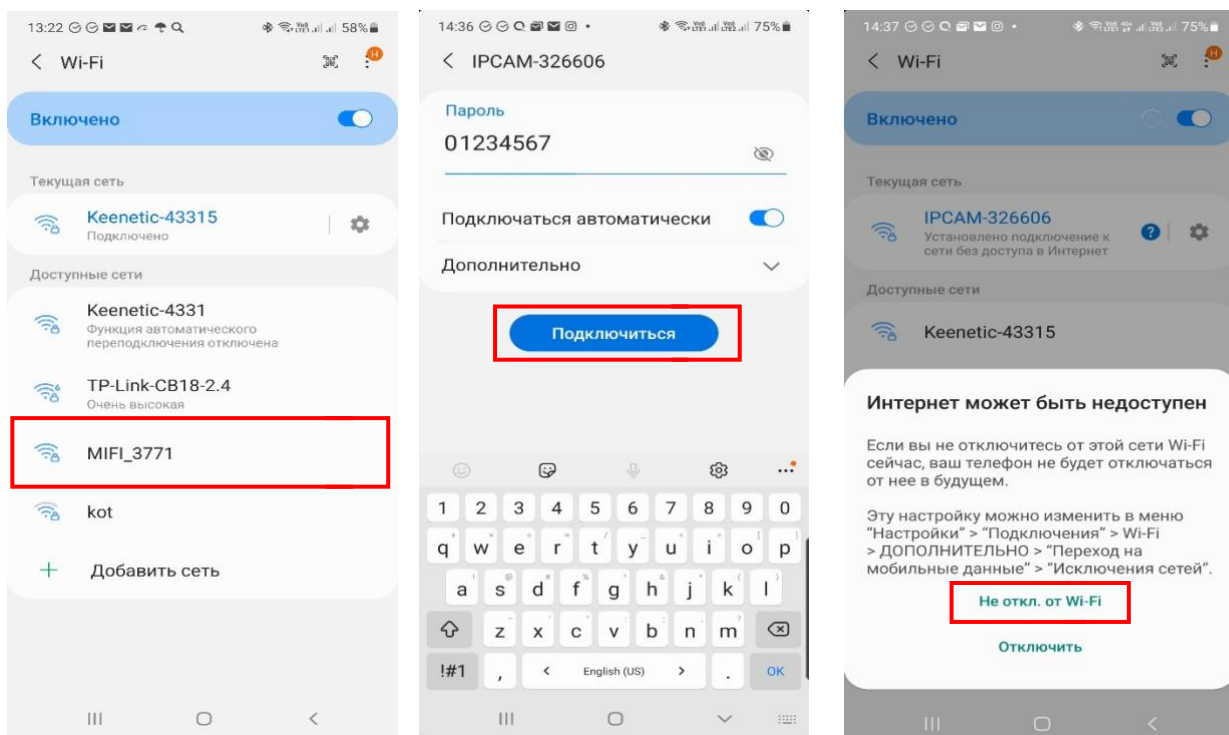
13:22 58%

< Wi-Fi

Включено

Текущая сеть

Keenetic-43315
Подключено

Доступные сети

Keenetic-4331
Функция автоматического переподключения отключена

TP-Link-CB18-2.4
Очень высокая

MIFI_3771

kot

+ Добавить сеть

14:36 75%

< IPCAM-326606

Пароль
01234567

Подключаться автоматически

Дополнительно

Подключиться

1 2 3 4 5 6 7 8 9 0
q w e r t y u i o p
a s d f g h j k l
z x c v b n m
!#1 , < English (US) > . OK

14:37 75%

< Wi-Fi

Включено

Текущая сеть

IPCAM-326606
Установлено подключение к сети без доступа в Интернет

Доступные сети

Keenetic-43315

Интернет может быть недоступен

Если вы не отключитесь от этой сети Wi-Fi сейчас, ваш телефон не будет отключаться от нее в будущем.

Эту настройку можно изменить в меню "Настройки" > "Подключения" > Wi-Fi > ДОПОЛНИТЕЛЬНО > "Переход на мобильные данные" > "Исключения сетей".

Не откл. от Wi-Fi

Отключить